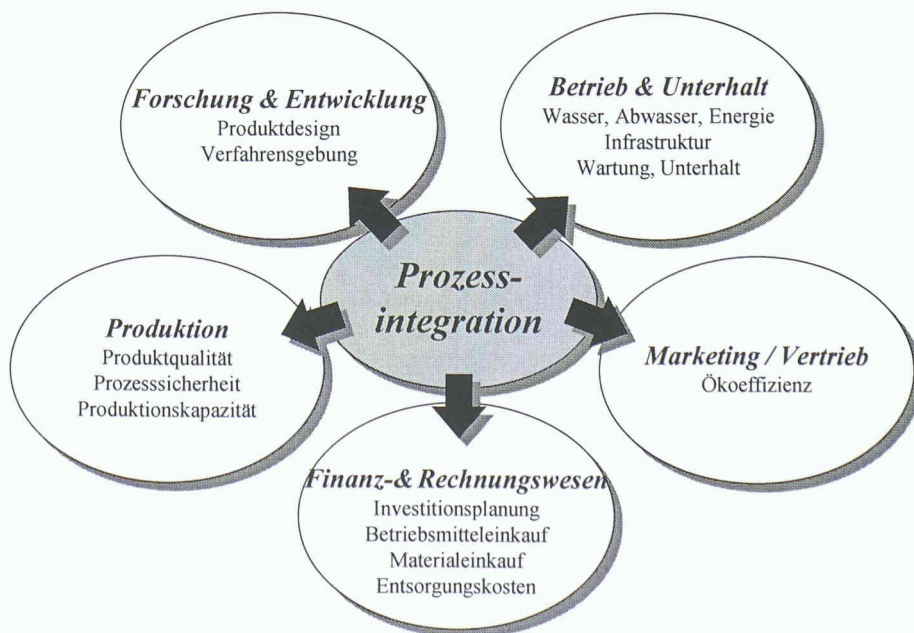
Forschung & Entwicklung
Produktdesign
Verfahrensgebung

Betrieb & Unterhalt
Wasser, Abwasser, Energie
Infrastruktur
Wartung, Unterhalt

Prozess-
integration

Produktion
Produktqualität
Prozesssicherheit
Produktionskapazität

Marketing / Vertrieb
Ökoeffizienz

Finanz-& Rechnungswesen
Investitionsplanung
Betriebsmitteleinkauf
Materialeinkauf
Entsorgungskosten